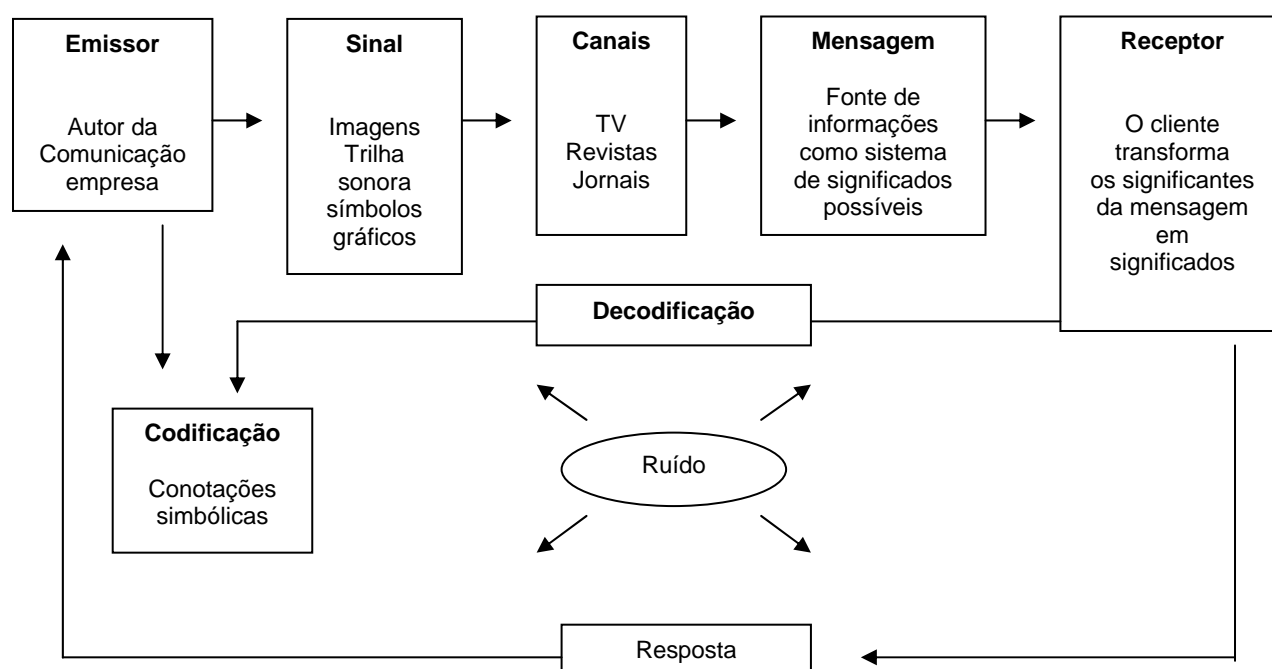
**Emissor**

Autor da Comunicação empresa

**Sinal**

Imagens Trilha sonora símbolos gráficos

**Canais**

TV Revistas Jornais

**Mensagem**

Fonte de informações como sistema de significados possíveis

**Receptor**

O cliente transforma os significantes da mensagem em significados

**Decodificação**

**Codificação**

Conotações simbólicas

Ruído

Resposta